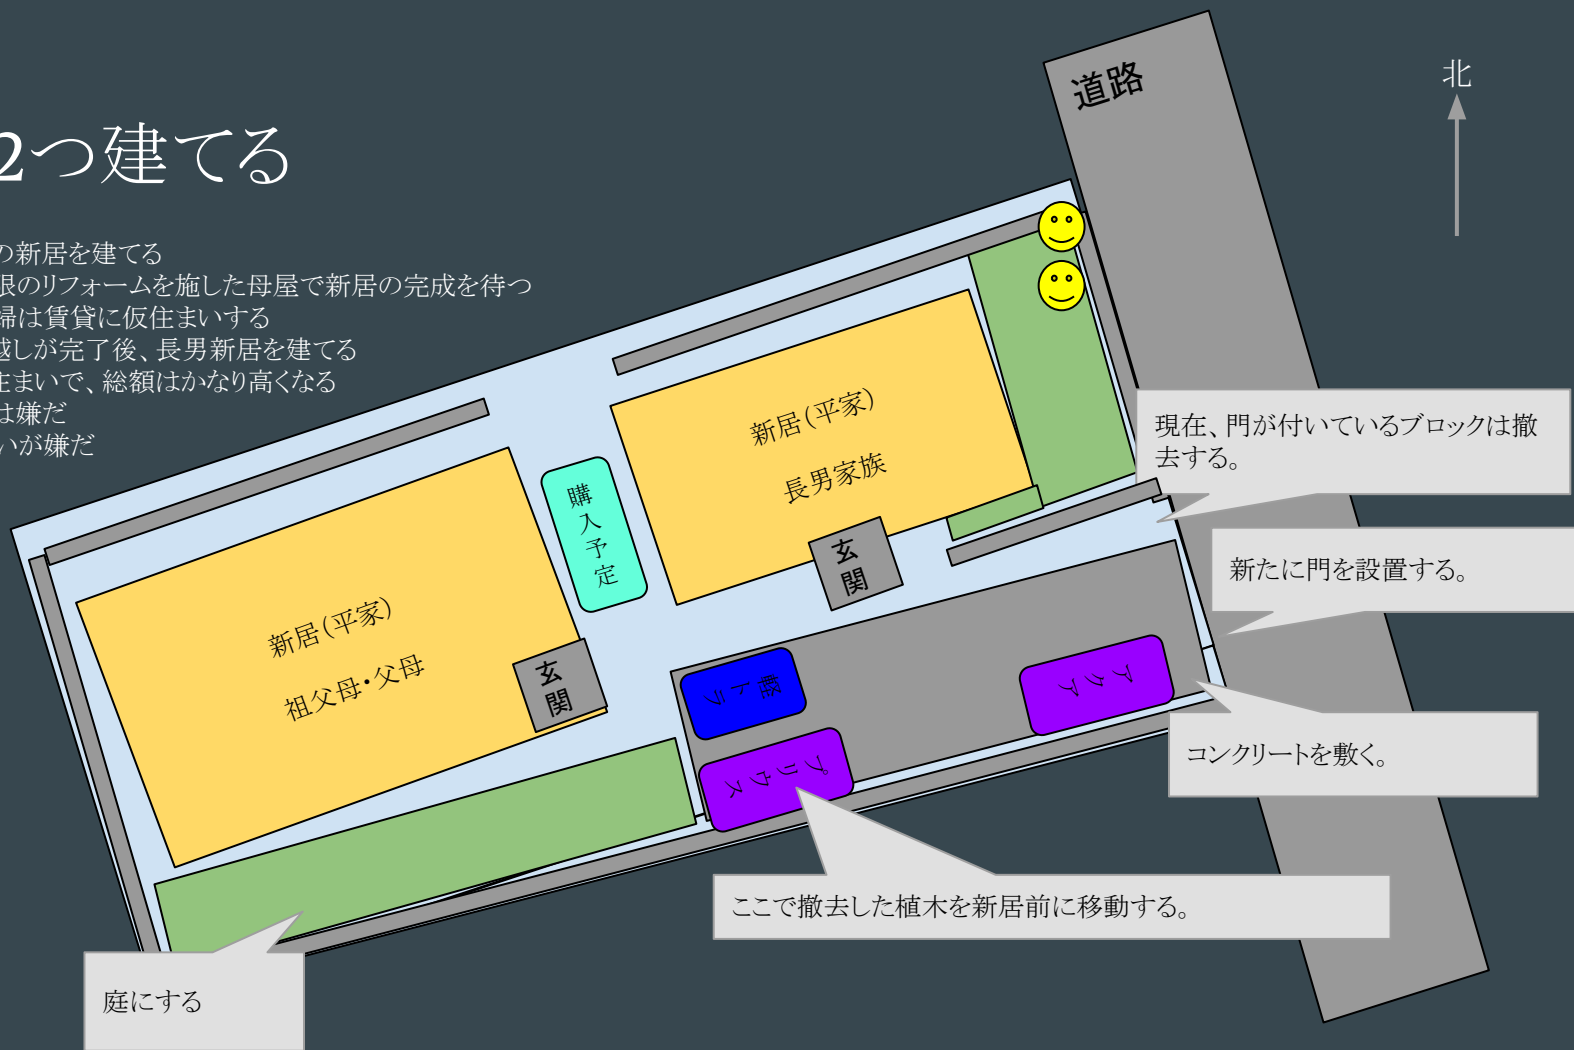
2つ建てる

の新居を建てる
退のリフォームを施した母屋で新居の完成を待つ
帰は賃貸に仮住まいする
越しが完了後、長男新居を建てる
主まいで、総額はかなり高くなる
は嫌だ
いが嫌だ

道路

北

新居(平家)
長男家族

玄関

購入予定

新居(平家)
祖父母・父母

玄関

撤去

アクア

プリウス

現在、門が付いているブロックは撤去する。

新たに門を設置する。

コンクリートを敷く。

ここで撤去した植木を新居前に移動する。

庭にする